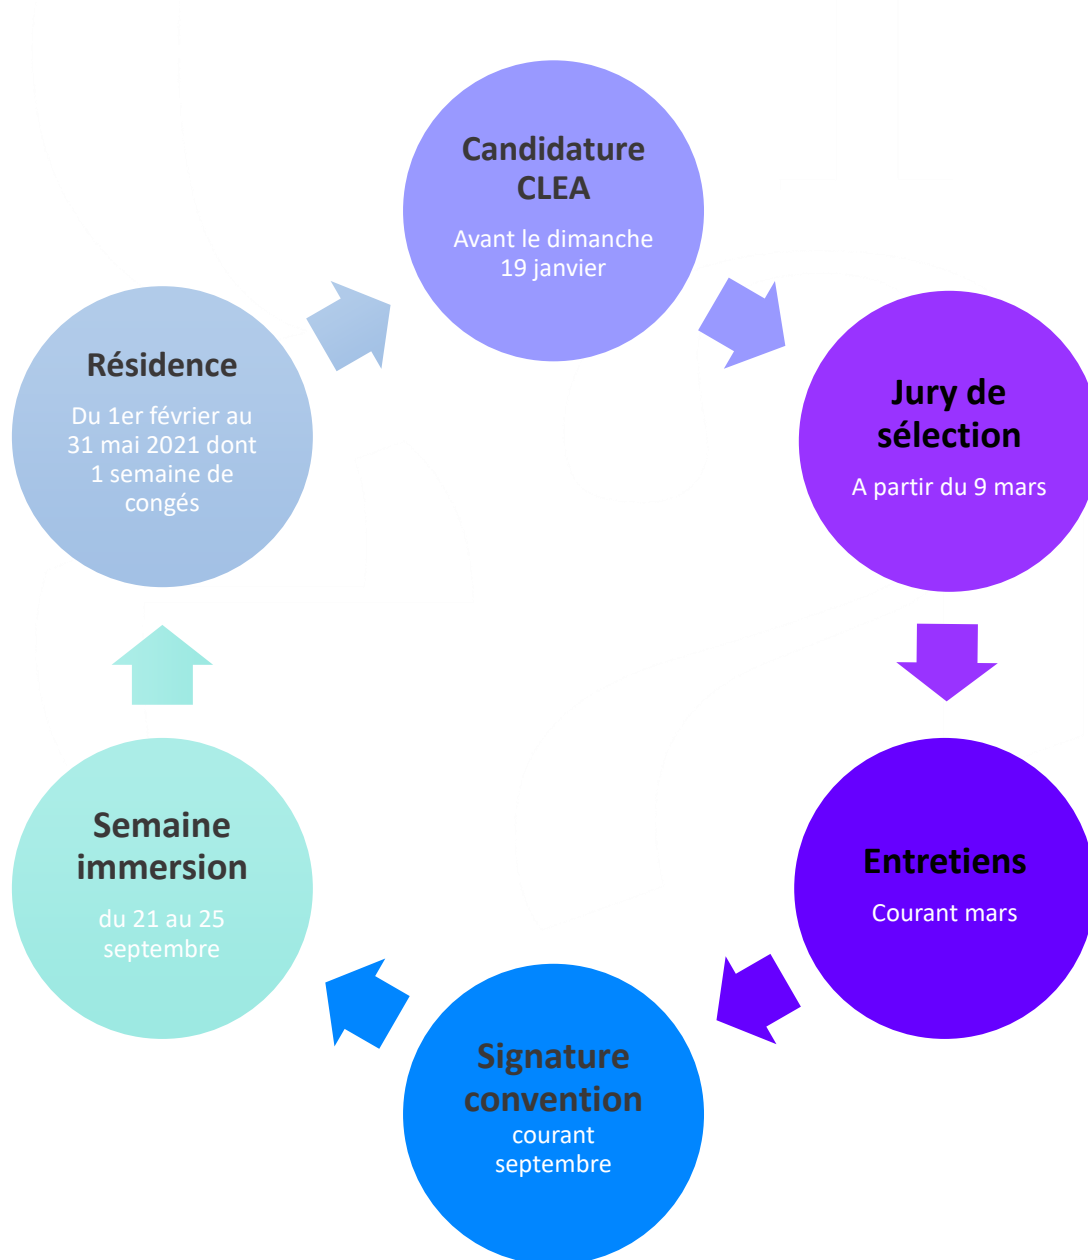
Candidature CLEA

Avant le dimanche 19 janvier

Jury de sélection

A partir du 9 mars

Entretiens

Courant mars

Signature convention

courant septembre

Semaine immersion

du 21 au 25 septembre

Résidence

Du 1er février au 31 mai 2021 dont 1 semaine de congés